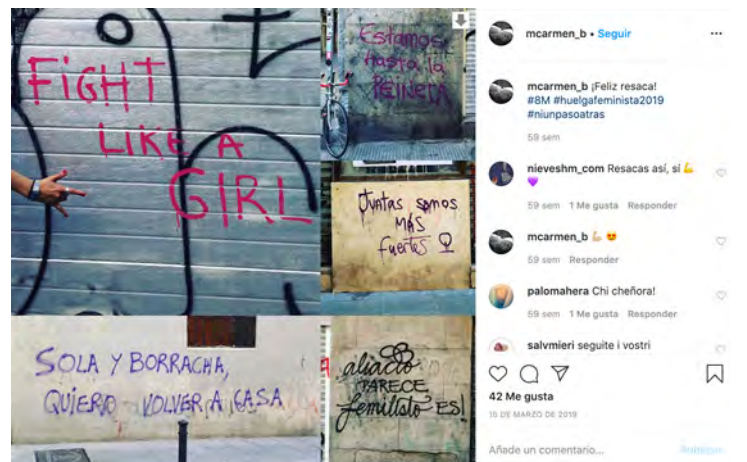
FIGHT LIKE A GIRL

Estamos Hasta la Peineta

Juntas somos más fuertes ♀

SOLA Y BORRACHA, QUIERO VOLVER A CASA

aliado PARECE feminista ES!

mcarmen_b • Seguir

mcarmen_b ¡Feliz resaca! #8M #huelgafeminista2019 #niunpasoatras

59 sem

nieveshm_com Resacas así, sí 💪 💜

59 sem 1 Me gusta Responder

mcarmen_b 💪🏼 😍

59 sem Responder

palomahera Chi cheñora!

59 sem 1 Me gusta Responder

salvmieri seguite i vostri

42 Me gusta

15 DE MARZO DE 2019

Añade un comentario...

Publicar